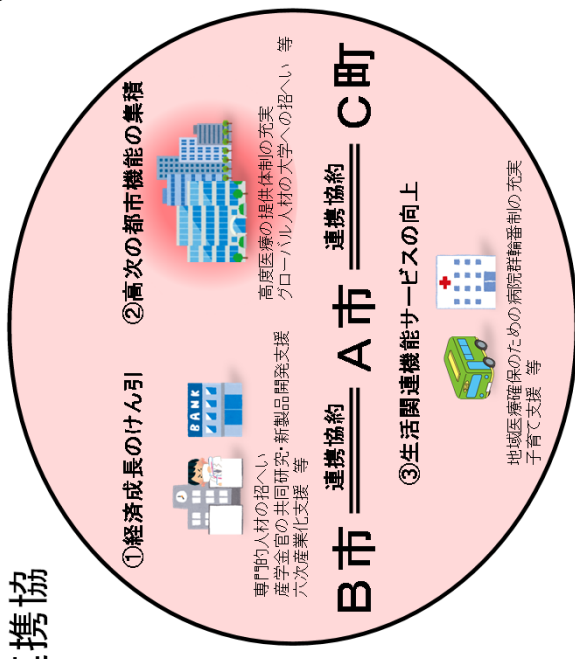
携協

①経済成長のけん引

BANK

専門的人材の招へい
産学金官の共同研究・新製品開発支援
六次産業化支援 等

②高次の都市機能の集積

高度医療の提供体制の充実
グローバル人材の大学への招へい 等

B市 ═ 連携協約 ═ A市 ═ 連携協約 ═ C町

③生活関連機能サービスの向上

地域医療確保のための病院群輪番制の充実
子育て支援 等